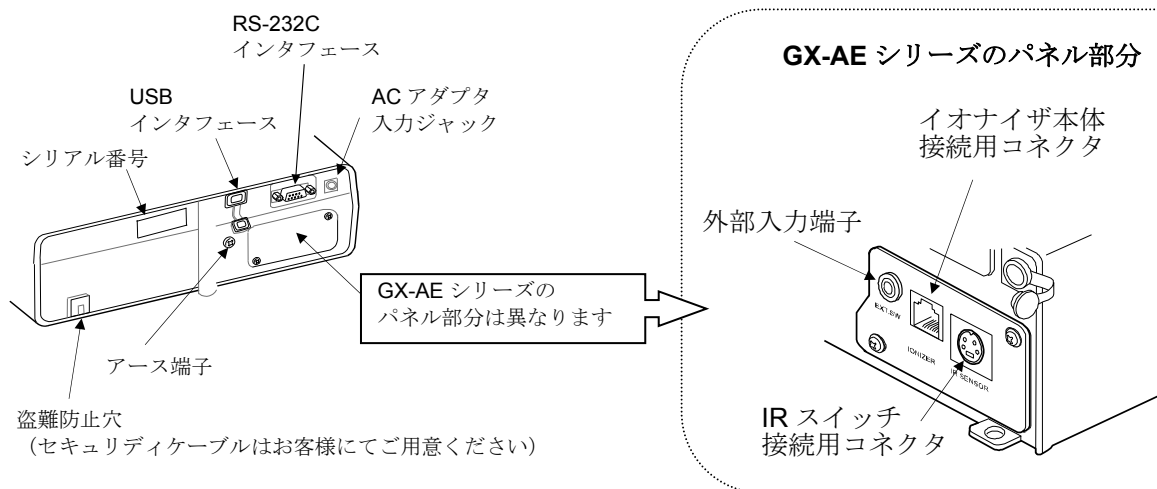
RS-232C
インタフェース

USB
インタフェース

AC アダプタ
入力ジャック

シリアル番号

GX-AE シリーズの
パネル部分は異なります

アース端子

盗難防止穴
（セキュリディケーブルはお客様にてご用意ください）

GX-AE シリーズのパネル部分

イオナイザ本体
接続用コネクタ

外部入力端子

EXT.SW

IONIZER

IR SENSOR

IR スイッチ
接続用コネクタ